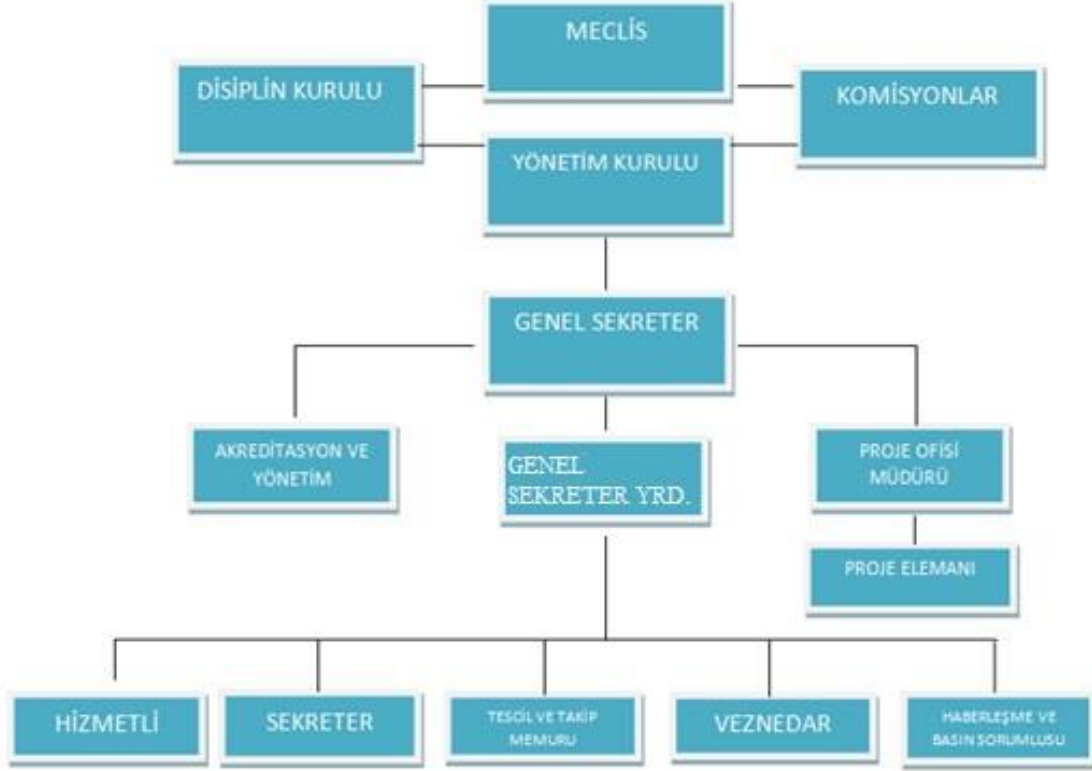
MECLİS

DİSİPLİN KURULU

KOMİSYONLAR

YÖNETİM KURULU

GENEL SEKRETER

AKREDİTASYON VE YÖNETİM

GENEL SEKRETER YRD.

PROJE OFİSİ MÜDÜRÜ

PROJE ELEMANI

HİZMETLİ

SEKRETER

TESCİL VE TAKİP MEMURU

VEZNEDAR

HABERLEŞME VE BASIN SORUMLUSU